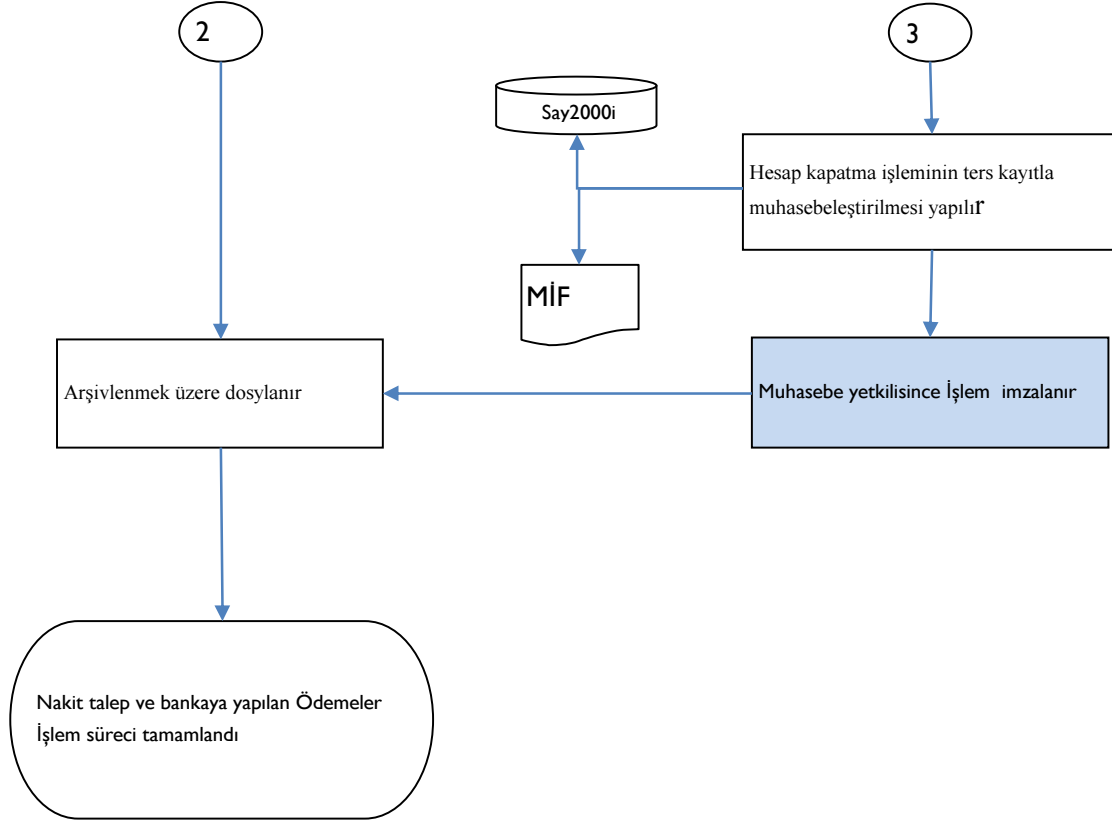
2

3

Say2000i

Hesap kapatma işleminin ters kayıtla muhasebeleştirilmesi yapılır

MİF

Arşivlenmek üzere dosylanır

Muhasebe yetkilisince İşlem imzalanır

Nakit talep ve bankaya yapılan Ödemeler İşlem süreci tamamlandı